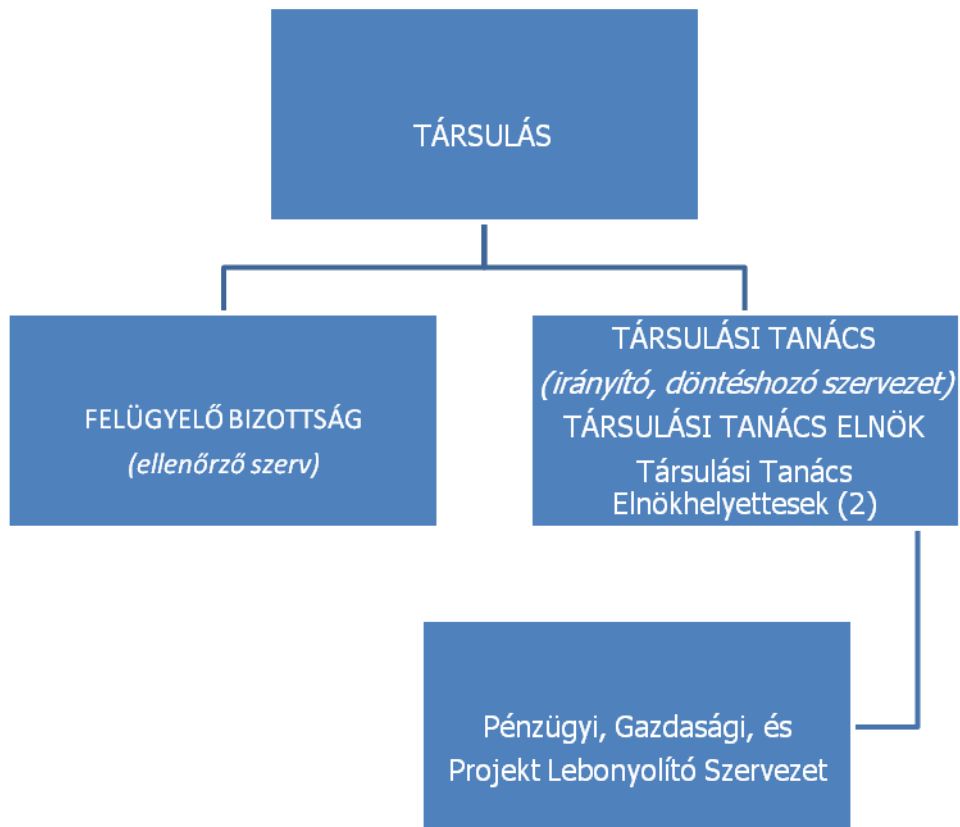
TÁRSULÁS

FELÜGYELŐ BIZOTTSÁG
(ellenőrző szerv)

TÁRSULÁSI TANÁCS
(irányító, döntéshozó szervezet)
TÁRSULÁSI TANÁCS ELNÖK
Társulási Tanács Elnökhelyettesek (2)

Pénzügyi, Gazdasági, és Projekt Lebonyolító Szervezet